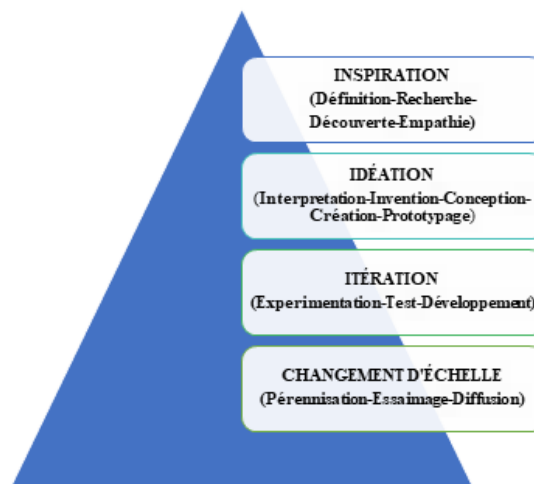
INSPIRATION
(Définition-Recherche-Découverte-Empathie)

IDÉATION
(Interpretation-Invention-Conception-Création-Prototypage)

ITÉRATION
(Experimentation-Test-Développement)

CHANGEMENT D'ÉCHELLE
(Pérennisation-Essaimage-Diffusion)